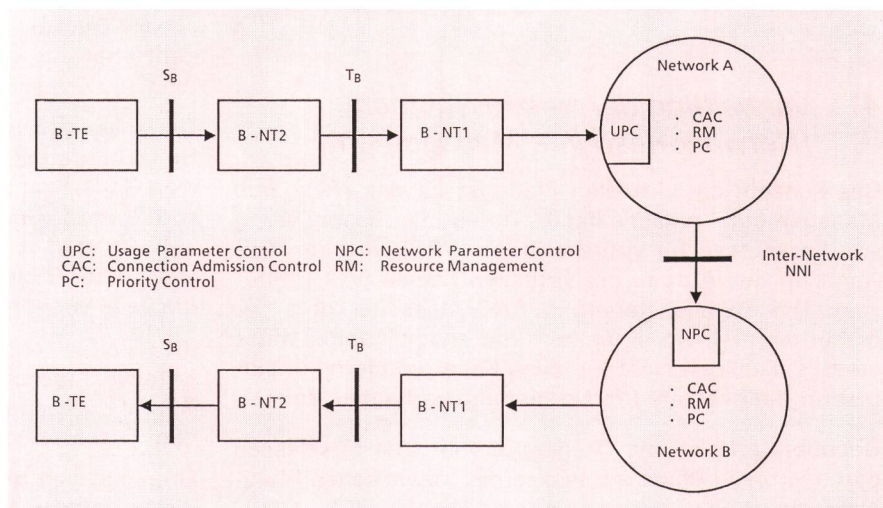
$S_B$

$T_B$

Network A

B -TE

B - NT2

B - NT1

UPC

· CAC
· RM
· PC

UPC: Usage Parameter Control
CAC: Connection Admission Control
PC: Priority Control

NPC: Network Parameter Control
RM: Resource Management

Inter-Network
NNI

NPC

$S_B$

$T_B$

B -TE

B - NT2

B - NT1

· CAC
· RM
· PC

Network B